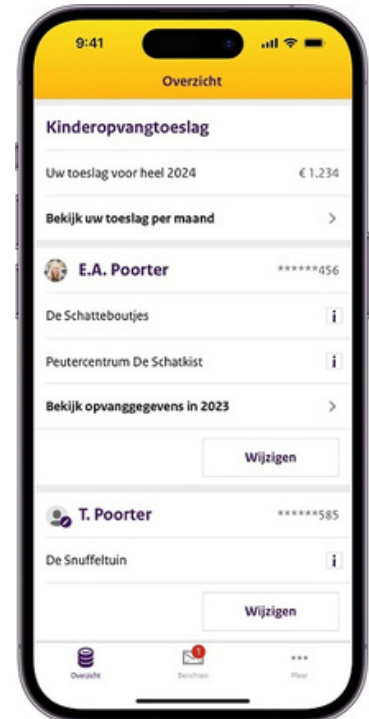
9:41

Overzicht

Kinderopvangtoeslag

Uw toeslag voor heel 2024 €1.234

Bekijk uw toeslag per maand >

E.A. Poorter ******456

De Schatteboutjes i

Peutercentrum De Schatkist i

Bekijk opvanggegevens in 2023 >

Wijzigen

T. Poorter ******585

De Snuffeltuin i

Wijzigen

Overzicht

1

Berichten

Meer